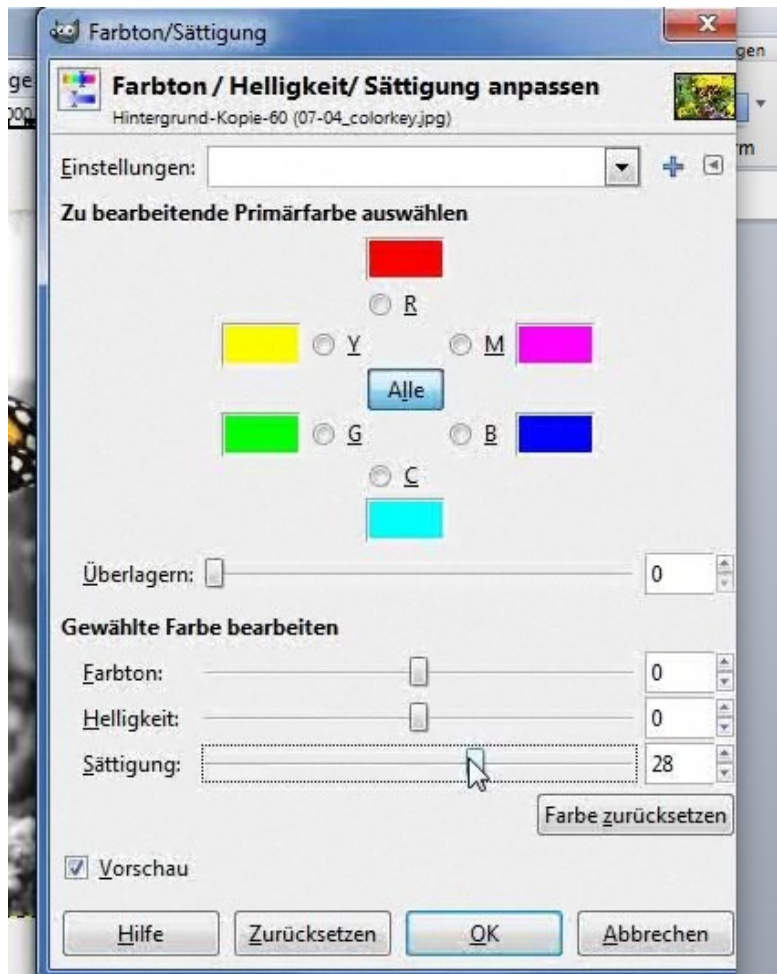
Farbton/Sättigung

Farbton / Helligkeit/ Sättigung anpassen
Hintergrund-Kopie-60 (07-04_colorkey.jpg)

Einstellungen:

Zu bearbeitende Primärfarbe auswählen

R
Y
M
Alle
G
B
C

Überlagern: 0

Gewählte Farbe bearbeiten

Farbton: 0
Helligkeit: 0
Sättigung: 28

Farbe zurücksetzen

Vorschau

Hilfe
Zurücksetzen
OK
Abbrechen